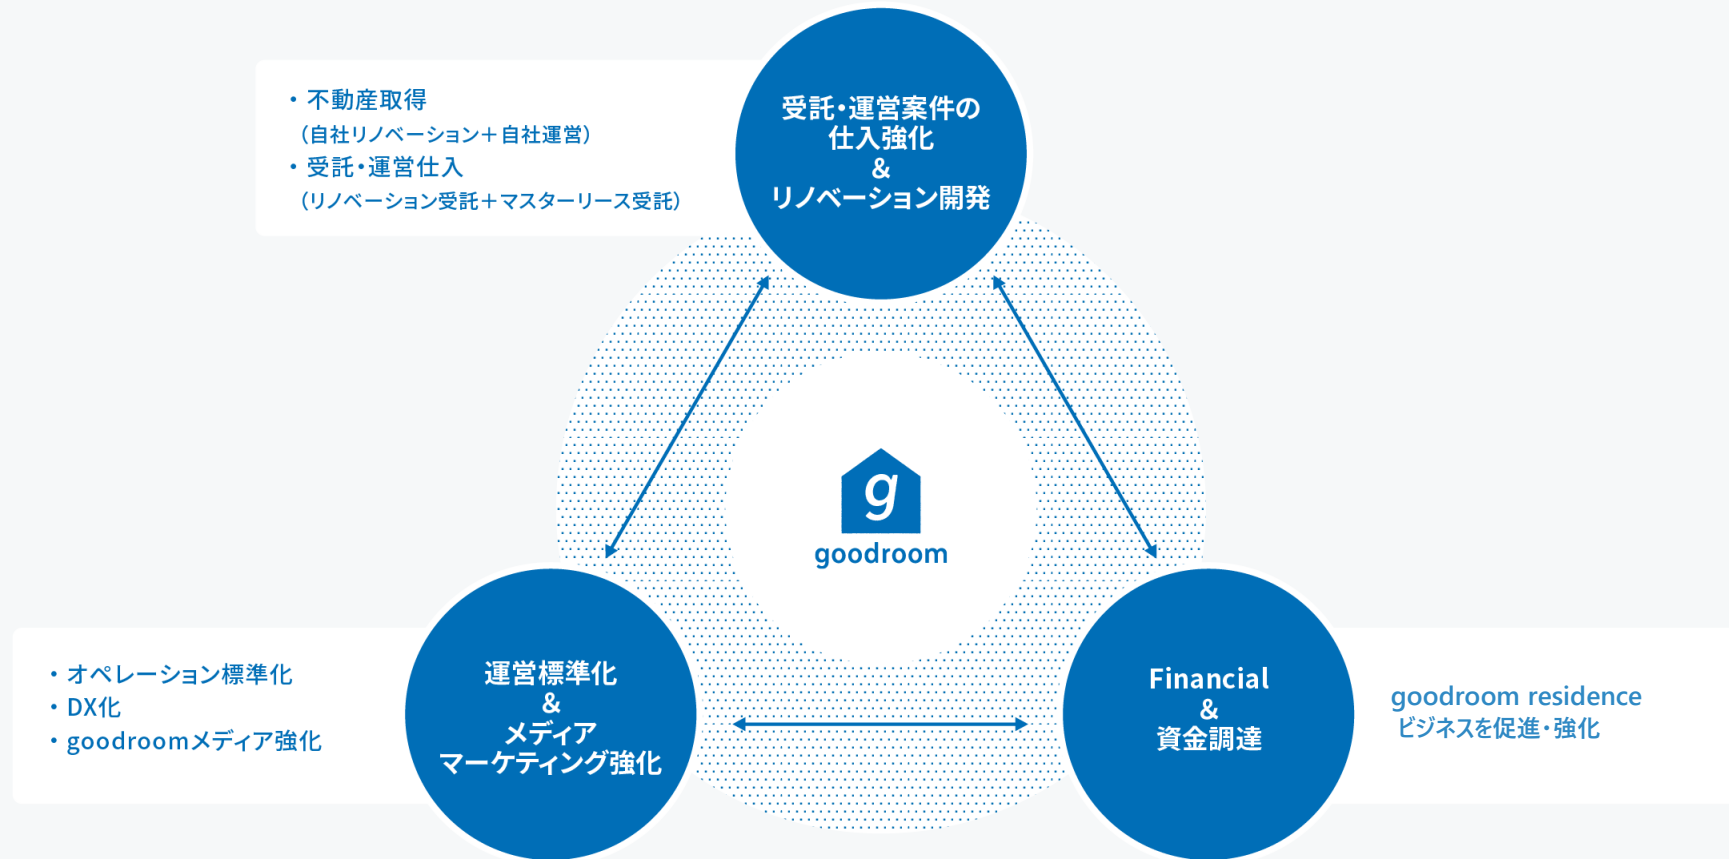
・不動産取得
（自社リノベーション＋自社運営）
・受託・運営仕入
（リノベーション受託＋マスターリース受託）

受託・運営案件の
仕入強化
&
リノベーション開発

g
goodroom

・オペレーション標準化
・DX化
・goodroomメディア強化

運営標準化
&
メディア
マーケティング強化

Financial
&
資金調達

goodroom residence
ビジネスを促進・強化